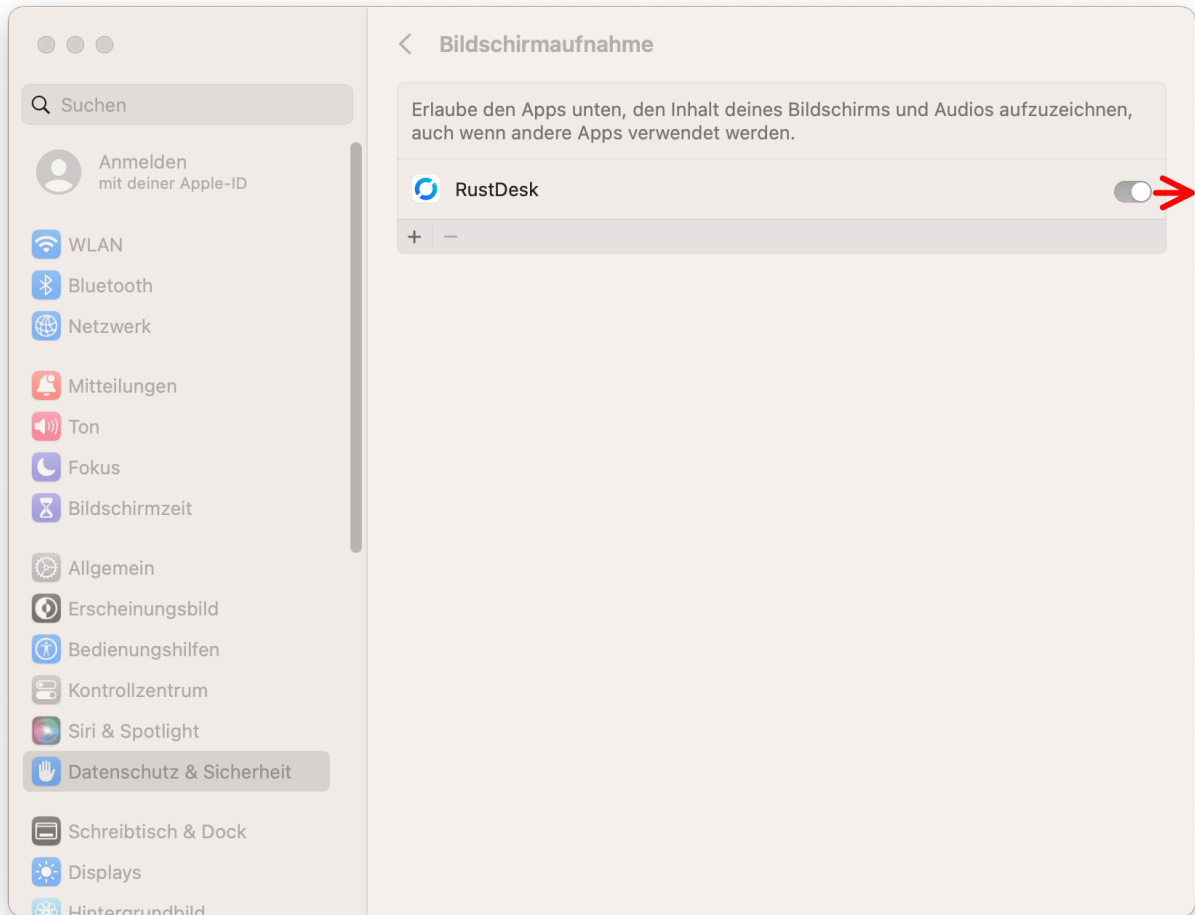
Suchen

Anmelden
mit deiner Apple-ID

WLAN
Bluetooth
Netzwerk

Mitteilungen
Ton
Fokus
Bildschirmzeit

Allgemein
Erscheinungsbild
Bedienungshilfen
Kontrollzentrum
Siri & Spotlight
Datenschutz & Sicherheit

Schreibtisch & Dock
Displays
Hintergrundbild

Bildschirmaufnahme

Erlaube den Apps unten, den Inhalt deines Bildschirms und Audios aufzuzeichnen, auch wenn andere Apps verwendet werden.

RustDesk

+ −